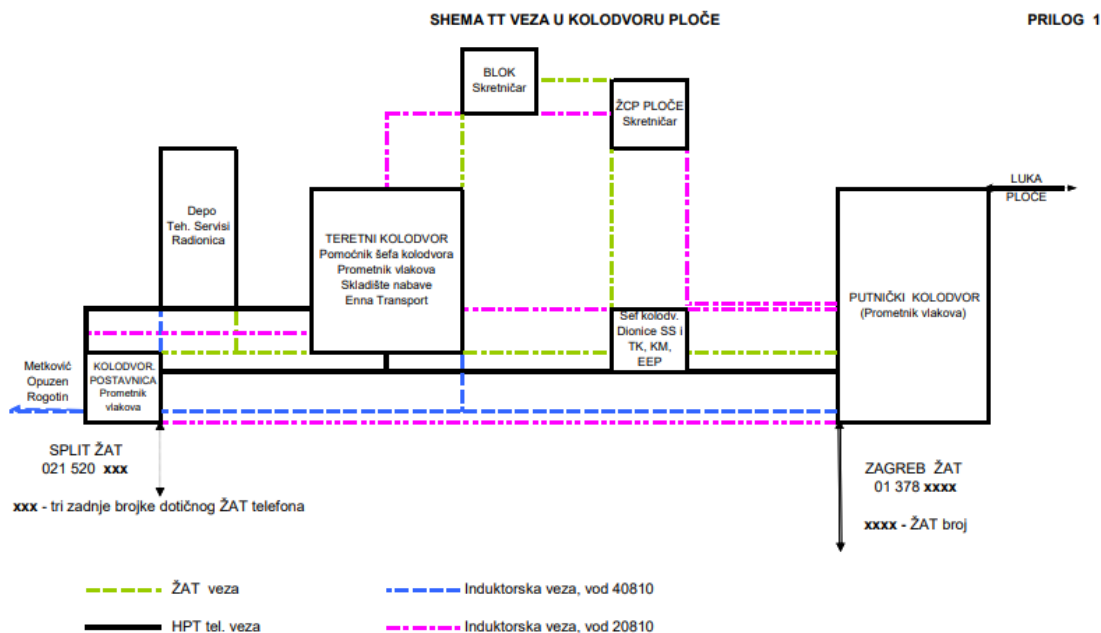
SHEMA TT VEZA U KOLODVORU PLOČE

PRILOG 1

BLOK
Skretničar

ŽCP PLOČE
Skretničar

Depo
Teh. Servisi
Radionica

TERETNI KOLODVOR
Pomoćnik šefa kolodvora
Prometnik vlakova
Skladište nabave
Enna Transport

LUKA
PLOČE

PUTNIČKI KOLODVOR
(Prometnik vlakova)

Šef kolodv.
Dionice SS i
TK, KM,
EEP

Metković
Opuzen
Rogotin

KOLODVOR.
POSTAVNICA
Prometnik
vlakova

SPLIT ŽAT
021 520 **xxx**

**xxx** - tri zadnje brojke dotičnog ŽAT telefona

ZAGREB ŽAT
01 378 **xxxx**

**xxxx** - ŽAT broj

ŽAT veza

Induktorska veza, vod 40810

HPT tel. veza

Induktorska veza, vod 20810